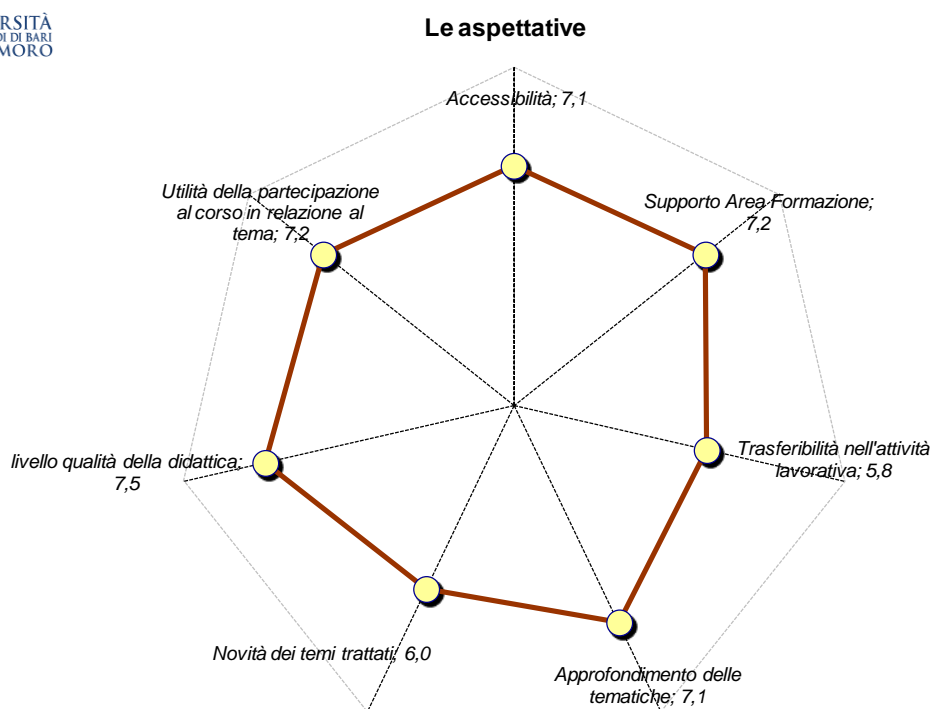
RSITÀ
DI DI BARI
MORO

Le aspettative

Accessibilità; 7,1

Supporto Area Formazione; 7,2

Utilità della partecipazione al corso in relazione al tema; 7,2

Trasferibilità nell'attività lavorativa; 5,8

livello qualità della didattica; 7,5

Novità dei temi trattati; 6,0

Approfondimento delle tematiche; 7,1